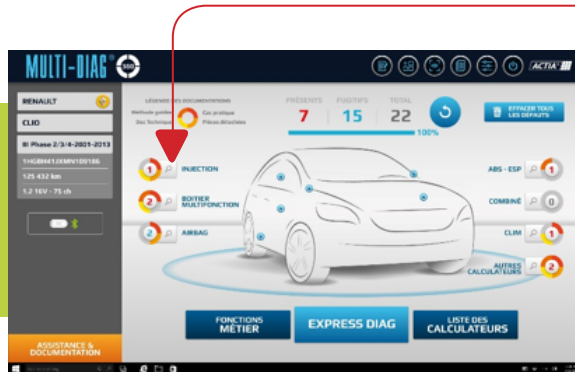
MULTI-DIAG

ACTIA

RENAULT

CLIO

III Phase 2/3/4-2005-2013

VF1BR41J0M41001186

125 432 km

1.2 16V - 75 ch

ASSISTANCE & DOCUMENTATION

LÉGENDE DES DOCUMENTATIONS

Méthode guidée

Cas pratique

Doc Technique

Pièces détachées

PRÉSENTS

7

FUGITIFS

15

TOTAL

22

100%

EFFACER TOUS LES DÉFAUTS

1 INJECTION

2 BOITIER MULTIFONCTION

2 AIRBAG

ABS - ESP 1

COMBINÉ 0

CLIM 1

AUTRES CALCULATEURS 2

FONCTIONS MÉTIER

EXPRESS DIAG

LISTE DES CALCULATEURS